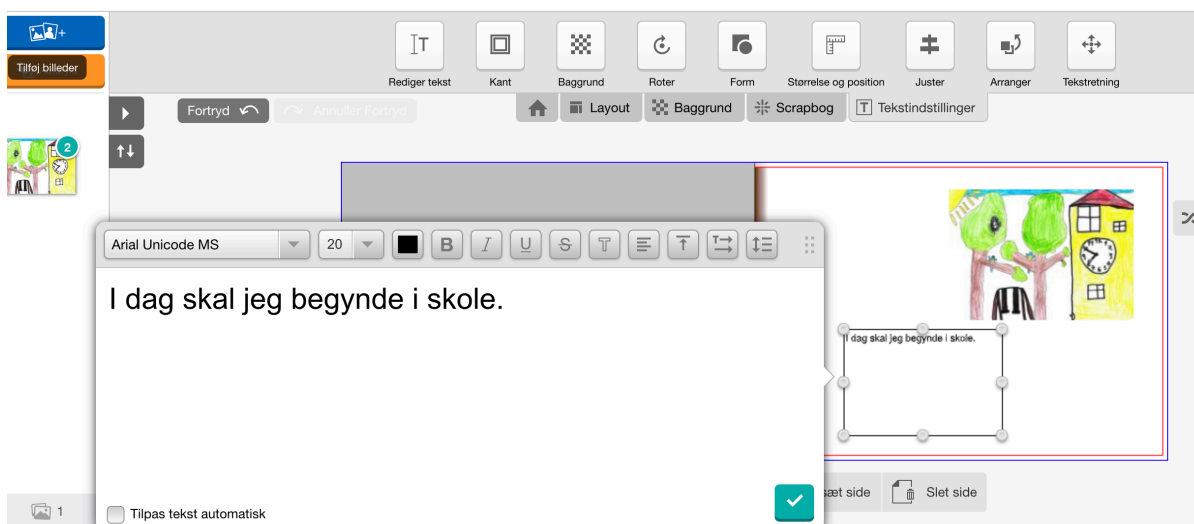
Tilføj billeder

Rediger tekst
Kant
Baggrund
Roter
Form
Størrelse og position
Juster
Arranger
Tekstretning

Fortryd
Annuller Fortryd

Layout
Baggrund
Scrapbog
Tekstindstillinger

2

Arial Unicode MS
20
B
I
U
S

I dag skal jeg begynde i skole.

I dag skal jeg begynde i skole.

Tilpas tekst automatisk

sæt side
Slet side

1